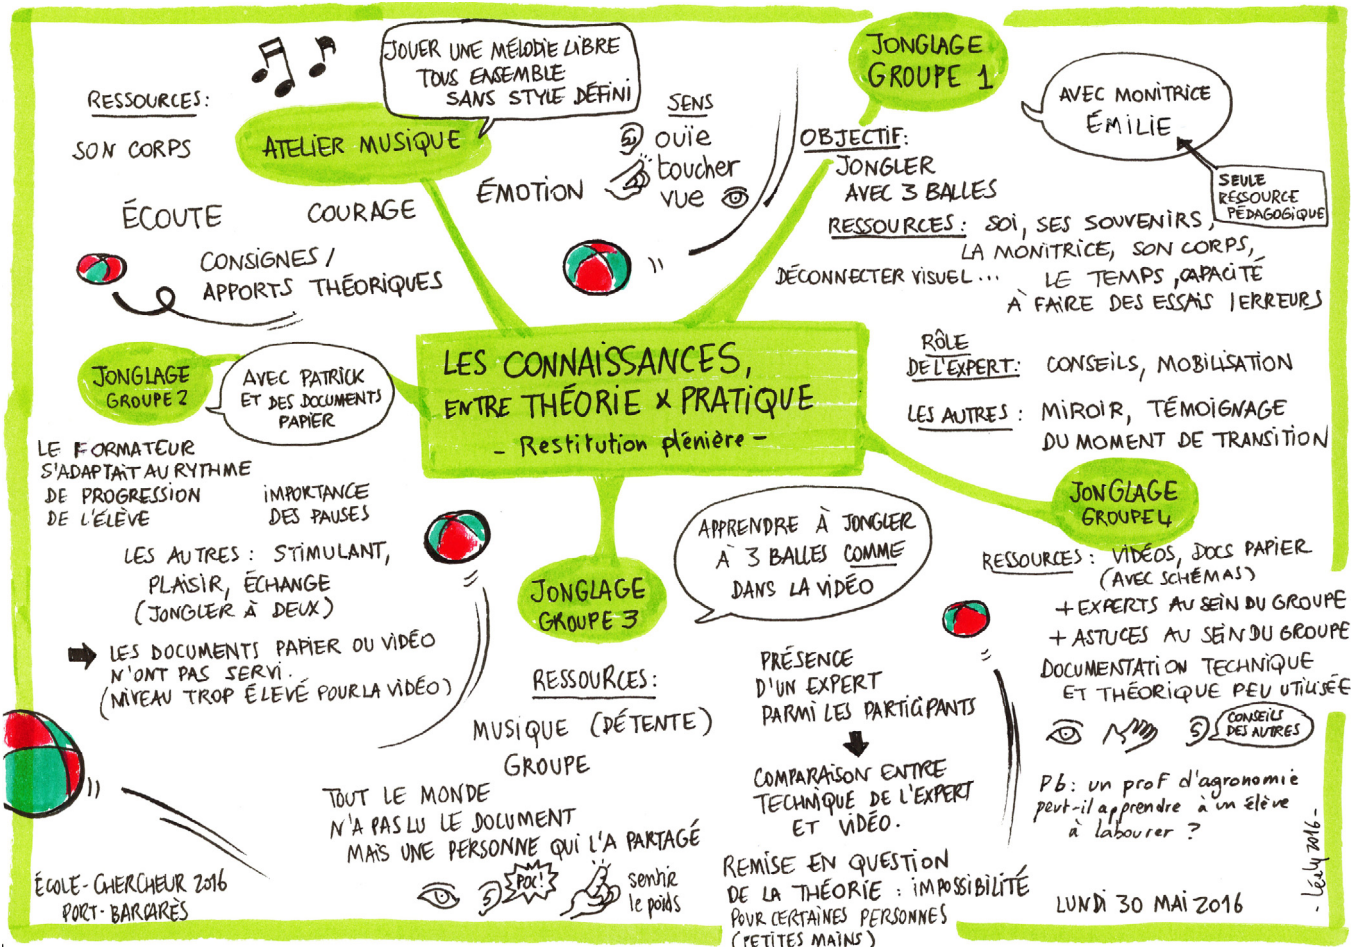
LES CONNAISSANCES, ENTRE THÉORIE x PRATIQUE
- Restitution plénière -

RESSOURCES:
SON CORPS
ATELIER MUSIQUE
JOUER UNE MÉLODIE LIBRE TOUS ENSEMBLE SANS STYLE DÉFINI
SENS
ouïe
toucher
vue
ÉMOTION
ÉCOUTE
COURAGE
CONSIGNES / APPORTS THÉORIQUES

JONGLAGE GROUPE 1
AVEC MONITRICE ÉMILIE
SEULE RESSOURCE PÉDAGOGIQUE
OBJECTIF:
JONGLER AVEC 3 BALLES
RESSOURCES: SOI, SES SOUVENIRS, LA MONITRICE, SON CORPS, LE TEMPS, CAPACITÉ À FAIRE DES ESSAIS / ERREURS
DÉCONNECTER VISUEL...
RÔLE DE L'EXPERT: CONSEILS, MOBILISATION
LES AUTRES: MIROIR, TÉMOIGNAGE DU MOMENT DE TRANSITION

JONGLAGE GROUPE 2
AVEC PATRICK ET DES DOCUMENTS PAPIER
LE FORMATEUR S'ADAPTAIT AU RYTHME DE PROGRESSION DE L'ÉLÈVE
IMPORTANCE DES PAUSES
LES AUTRES: STIMULANT, PLAISIR, ÉCHANGE (JONGLER À DEUX)
LES DOCUMENTS PAPIER OU VIDÉO N'ONT PAS SERVI. (NIVEAU TROP ÉLEVÉ POUR LA VIDÉO)

JONGLAGE GROUPE 3
APPRENDRE À JONGLER À 3 BALLES COMME DANS LA VIDÉO
RESSOURCES:
MUSIQUE (DÉTENTE)
GROUPE
TOUT LE MONDE N'A PAS LU LE DOCUMENT MAIS UNE PERSONNE QUI L'A PARTAGÉ
POC!
sentir le poids
PRÉSENCE D'UN EXPERT PARMI LES PARTICIPANTS
COMPARAISON ENTRE TECHNIQUE DE L'EXPERT ET VIDÉO.
REMISE EN QUESTION DE LA THÉORIE : IMPOSSIBILITÉ POUR CERTAINES PERSONNES (PETITES MAINS)

JONGLAGE GROUPE 4
RESSOURCES: VIDÉOS, DOCS PAPIER (AVEC SCHÉMAS)
+ EXPERTS AU SEIN DU GROUPE
+ ASTUCES AU SEIN DU GROUPE
DOCUMENTATION TECHNIQUE ET THÉORIQUE PEU UTILISÉE
CONSEILS DES AUTRES
Pb: un prof d'agronomie peut-il apprendre à un élève à labourer ?

ÉCOLE-CHERCHEUR 2016
PORT-BARCARÈS
LUNDI 30 MAI 2016
- Lély 2016 -